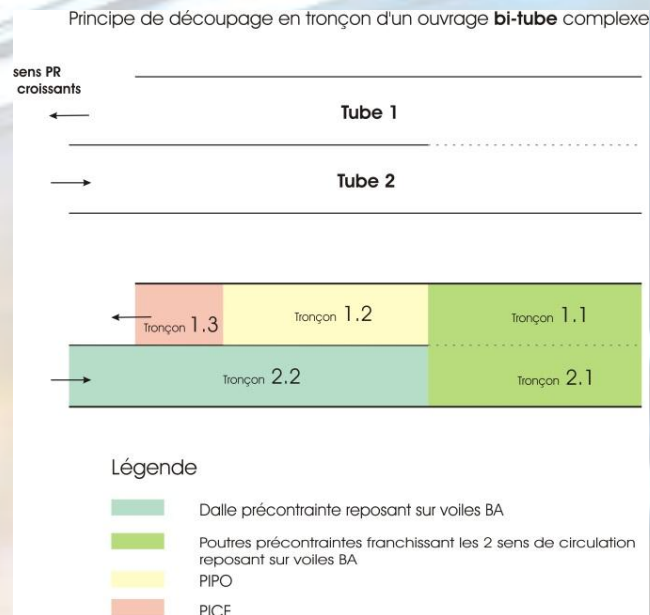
Principe de découpage en tronçon d'un ouvrage **bi-tube** complexe

sens PR croissants

Tube 1

Tube 2

Tronçon 1.3

Tronçon 1.2

Tronçon 1.1

Tronçon 2.2

Tronçon 2.1

Légende

Dalle précontrainte reposant sur voiles BA

Poutres précontraintes franchissant les 2 sens de circulation reposant sur voiles BA

PIPO

PICF